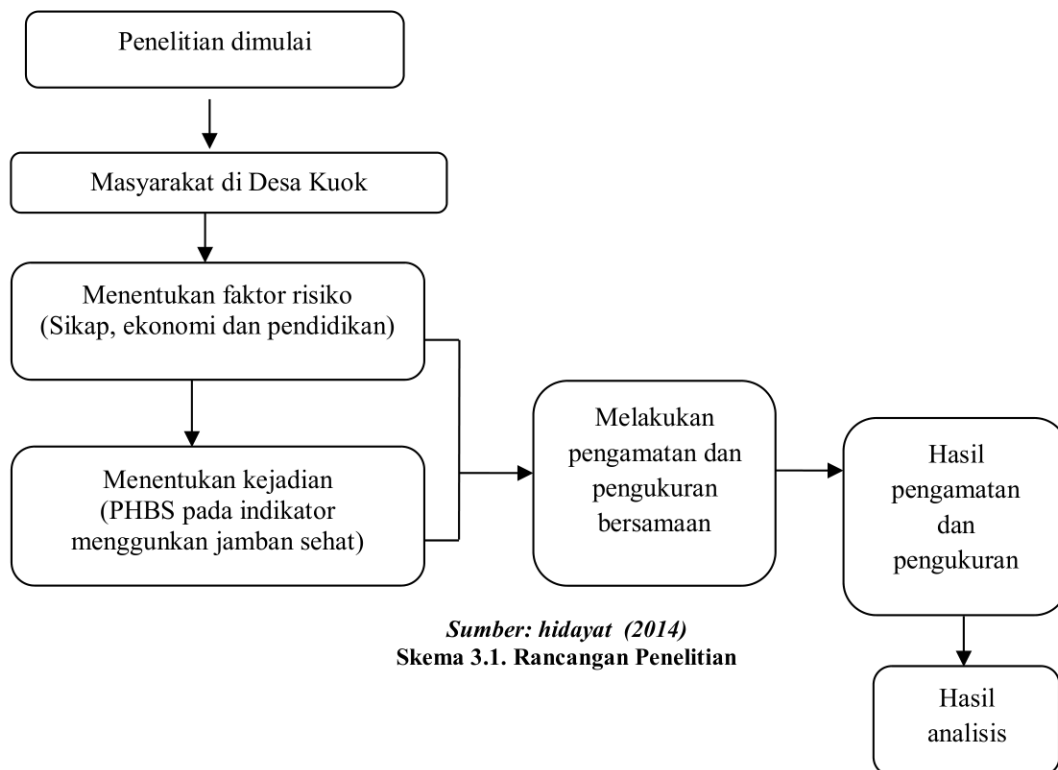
Penelitian dimulai

Masyarakat di Desa Kuok

Menentukan faktor risiko
(Sikap, ekonomi dan pendidikan)

Menentukan kejadian
(PHBS pada indikator menggunkan jamban sehat)

Melakukan pengamatan dan pengukuran bersamaan

Hasil pengamatan dan pengukuran

Hasil analisis

*Sumber: hidayat (2014)*
**Skema 3.1. Rancangan Penelitian**